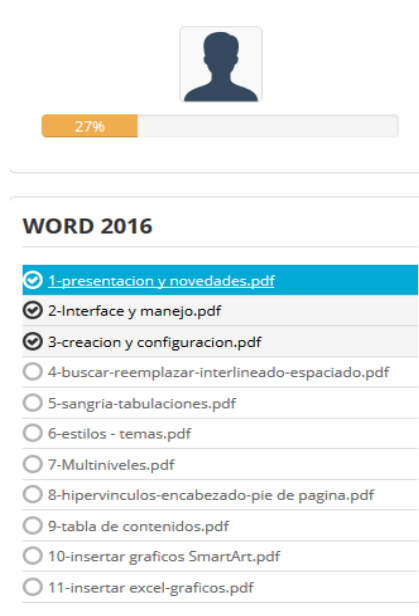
27%

WORD 2016

1-presentacion y novedades.pdf
2-Interface y manejo.pdf
3-creacion y configuracion.pdf
4-buscar-reemplazar-interlineado-espaciado.pdf
5-sangria-tabulaciones.pdf
6-estilos - temas.pdf
7-Multiniveles.pdf
8-hipervinculos-encabezado-pie de pagina.pdf
9-tabla de contenidos.pdf
10-insertar graficos SmartArt.pdf
11-insertar excel-graficos.pdf